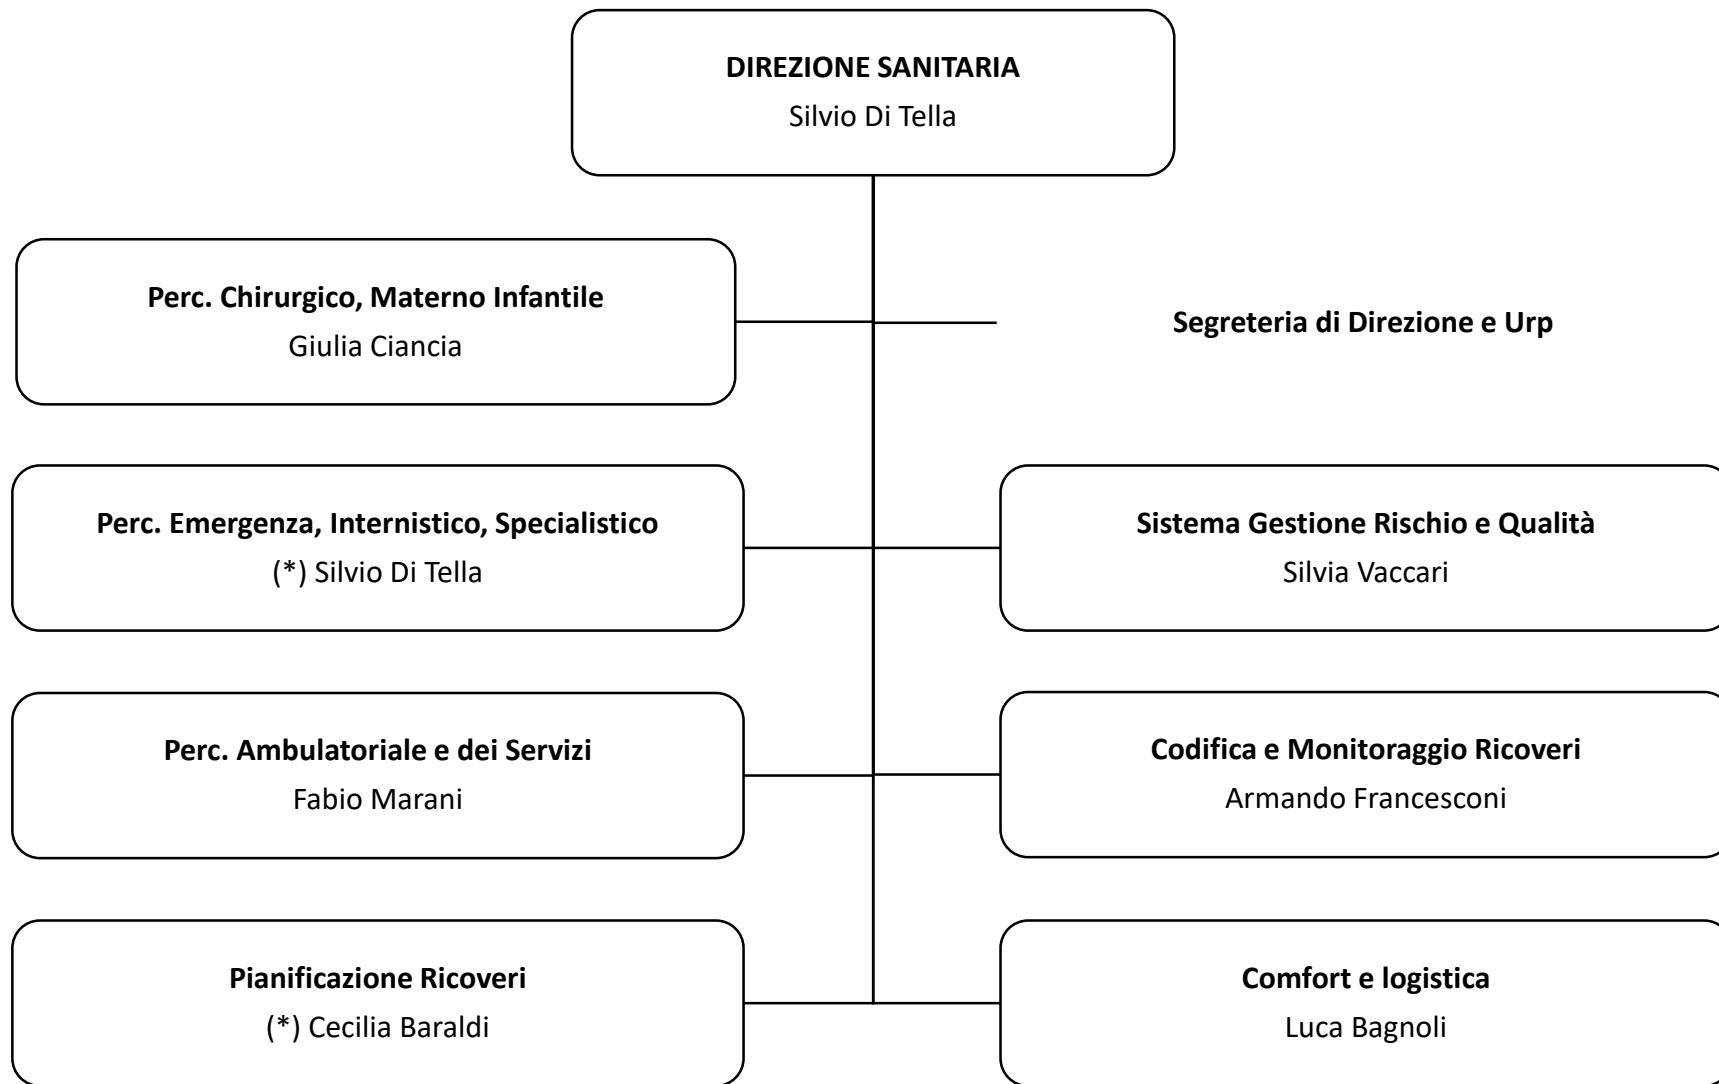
**DIREZIONE SANITARIA**
Silvio Di Tella

**Perc. Chirurgico, Materno Infantile**
Giulia Ciancia

**Segreteria di Direzione e Urp**

**Perc. Emergenza, Internistico, Specialistico**
(*) Silvio Di Tella

**Sistema Gestione Rischio e Qualità**
Silvia Vaccari

**Perc. Ambulatoriale e dei Servizi**
Fabio Marani

**Codifica e Monitoraggio Ricoveri**
Armando Francesconi

**Pianificazione Ricoveri**
(*) Cecilia Baraldi

**Comfort e logistica**
Luca Bagnoli